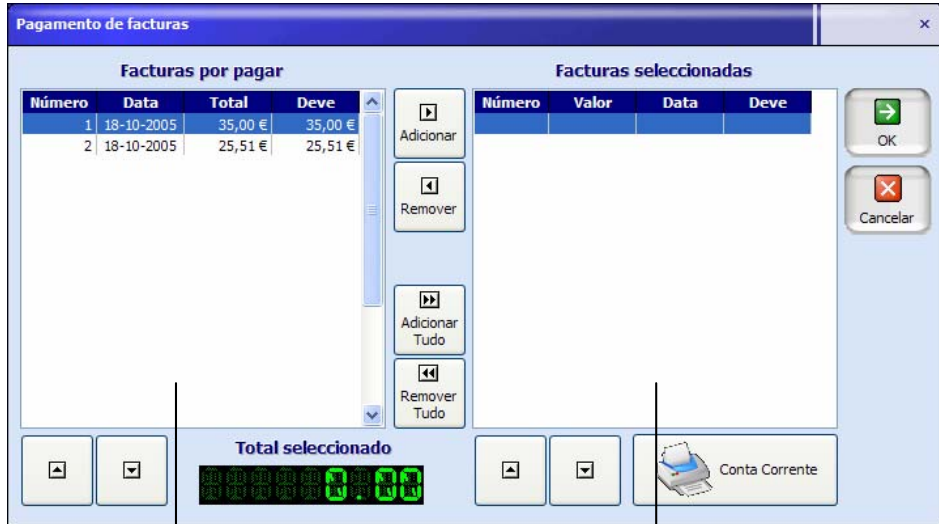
Pagamento de facturas

×

Facturas por pagar

| Número | Data | Total | Deve |
|---|---|---|---|
| 1 | 18-10-2005 | 35,00 € | 35,00 € |
| 2 | 18-10-2005 | 25,51 € | 25,51 € |

Adicionar

Remover

Adicionar Tudo

Remover Tudo

Facturas seleccionadas

| Número | Valor | Data | Deve |
|---|---|---|---|

OK

Cancelar

Total seleccionado

0.00

Conta Corrente